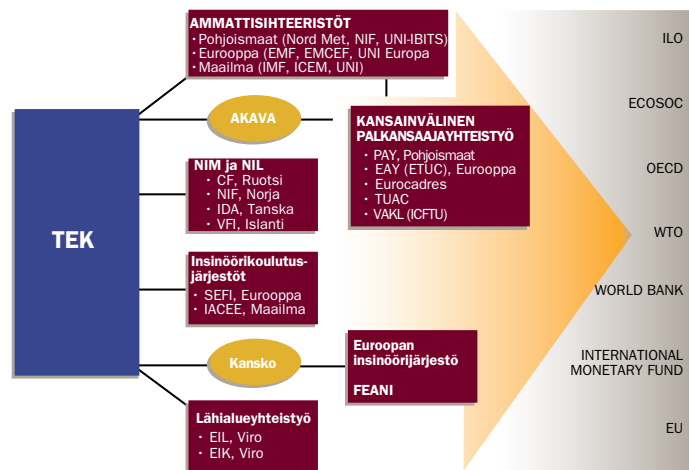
TEK

AMMATTISIHTEERISTÖT
• Pohjoismaat (Nord Met, NIF, UNI-IBITS)
• Eurooppa (EMF, EMCEF, UNI Europa
• Maailma (IMF, ICEM, UNI)

AKAVA

KANSAINVÄLINEN PALKANSAAJAYHTEISTYÖ
• PAY, Pohjoismaat
• EAY (ETUC), Eurooppa
• Eurocadres
• TUAC
• VAKL (ICFTU)

NIM ja NIL
• CF, Ruotsi
• NIF, Norja
• IDA, Tanska
• VFI, Islanti

Insinöörikoulutusjärjestöt
• SEFI, Eurooppa
• IACEE, Maailma

Kansko

Euroopan insinöörijärjestö

FEANI

Lähialueyhteistyö
• EIL, Viro
• EIK, Viro

ILO

ECOSOC

OECD

WTO

WORLD BANK

INTERNATIONAL MONETARY FUND

EU